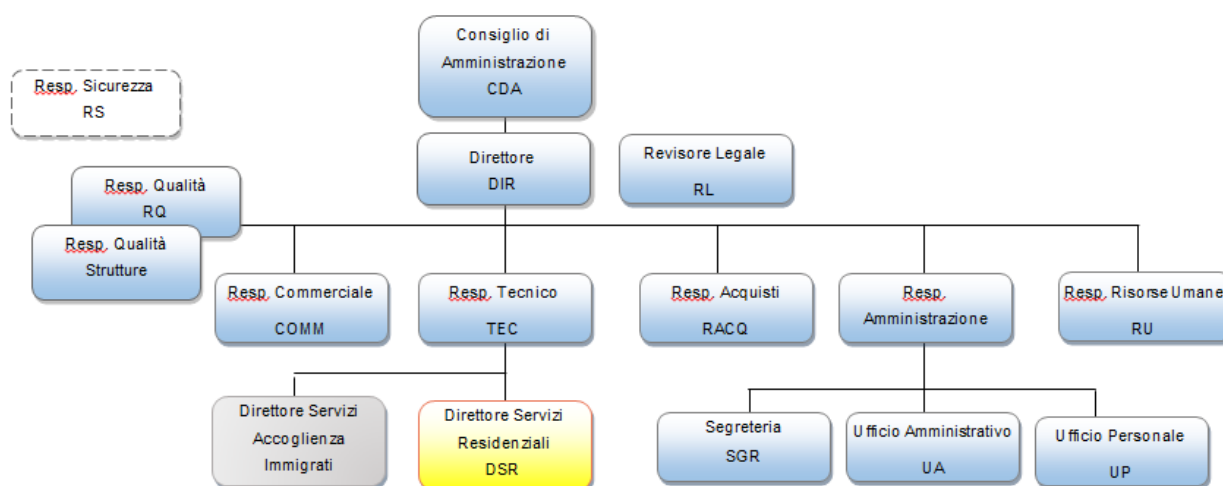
Consiglio di Amministrazione CDA

Resp. Sicurezza RS

Direttore DIR

Revisore Legale RL

Resp. Qualità RQ

Resp. Qualità Strutture

Resp. Commerciale COMM

Resp. Tecnico TEC

Resp. Acquisti RACQ

Resp. Amministrazione

Resp. Risorse Umane RU

Direttore Servizi Accoglienza Immigrati

Direttore Servizi Residenziali DSR

Segreteria SGR

Ufficio Amministrativo UA

Ufficio Personale UP